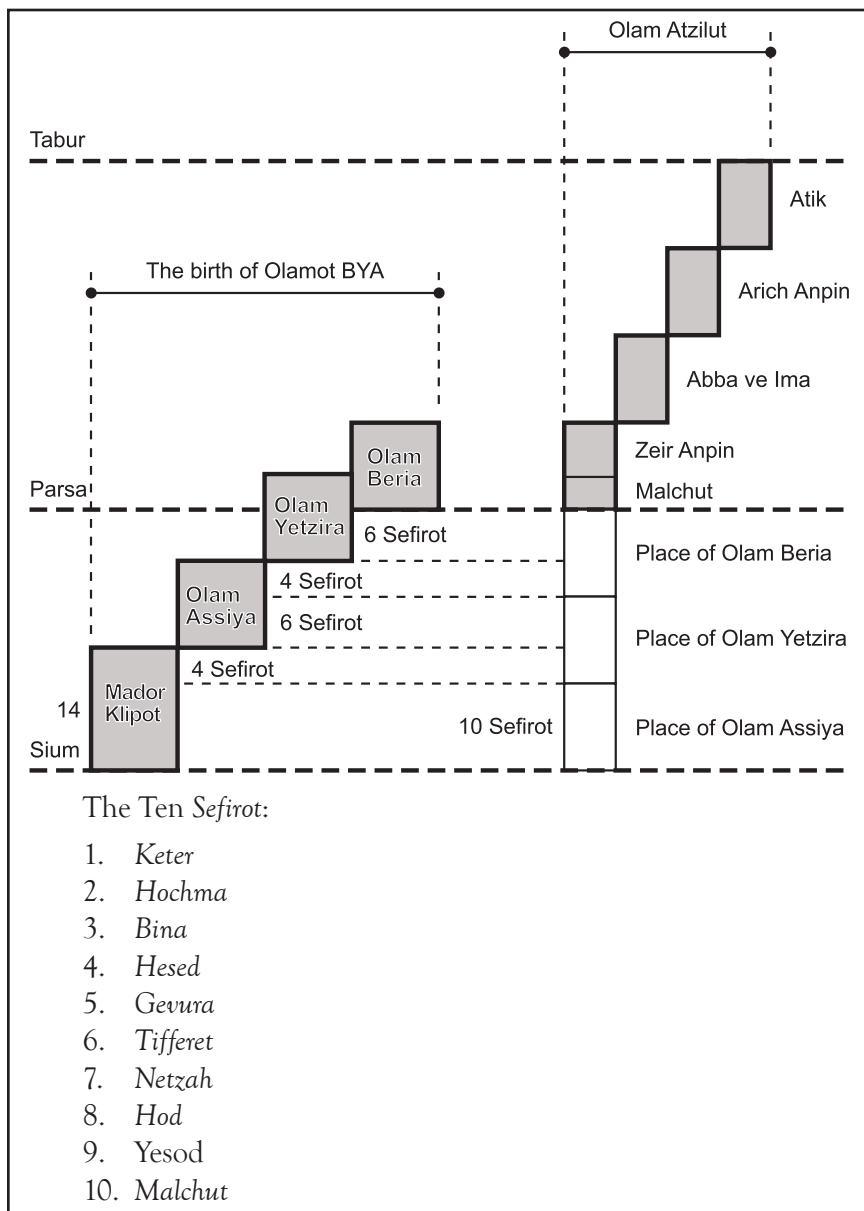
Olam Atzilut

Tabur

Atik

Arich Anpin

The birth of Olamot BYA

Abba ve Ima

Zeir Anpin

Malchut

Olam Beria

Olam Yetzira

Parsa

6 Sefirot

Place of Olam Beria

Olam Assiya

4 Sefirot

6 Sefirot

Place of Olam Yetzira

4 Sefirot

Mador Klipot

14

10 Sefirot

Place of Olam Assiya

Sium

The Ten *Sefirot*:

1. *Keter*
2. *Hochma*
3. *Bina*
4. *Hesed*
5. *Gevura*
6. *Tifferet*
7. *Netzah*
8. *Hod*
9. Yesod
10. *Malchut*